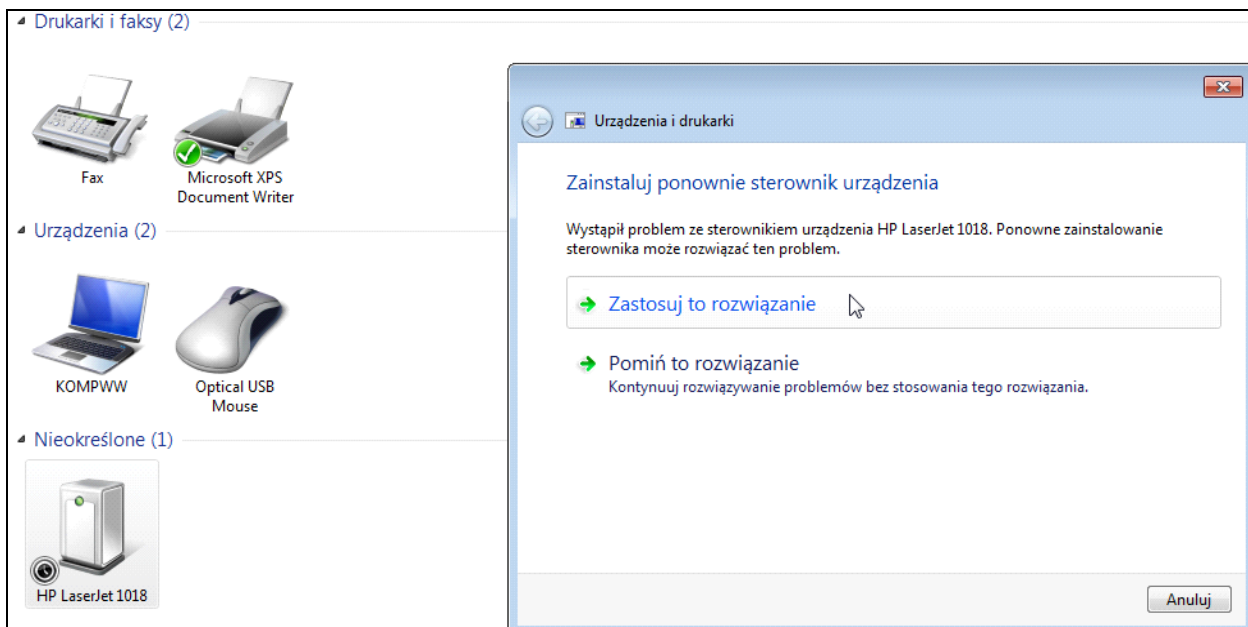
Drukarki i faksy (2)

Fax

Microsoft XPS Document Writer

Urządzenia (2)

KOMPWW

Optical USB Mouse

Nieokreślone (1)

HP LaserJet 1018

Urządzenia i drukarki

Zainstaluj ponownie sterownik urządzenia

Wystąpił problem ze sterownikiem urządzenia HP LaserJet 1018. Ponowne zainstalowanie sterownika może rozwiązać ten problem.

Zastosuj to rozwiązanie

Pomiń to rozwiązanie
Kontynuuj rozwiązywanie problemów bez stosowania tego rozwiązania.

Anuluj